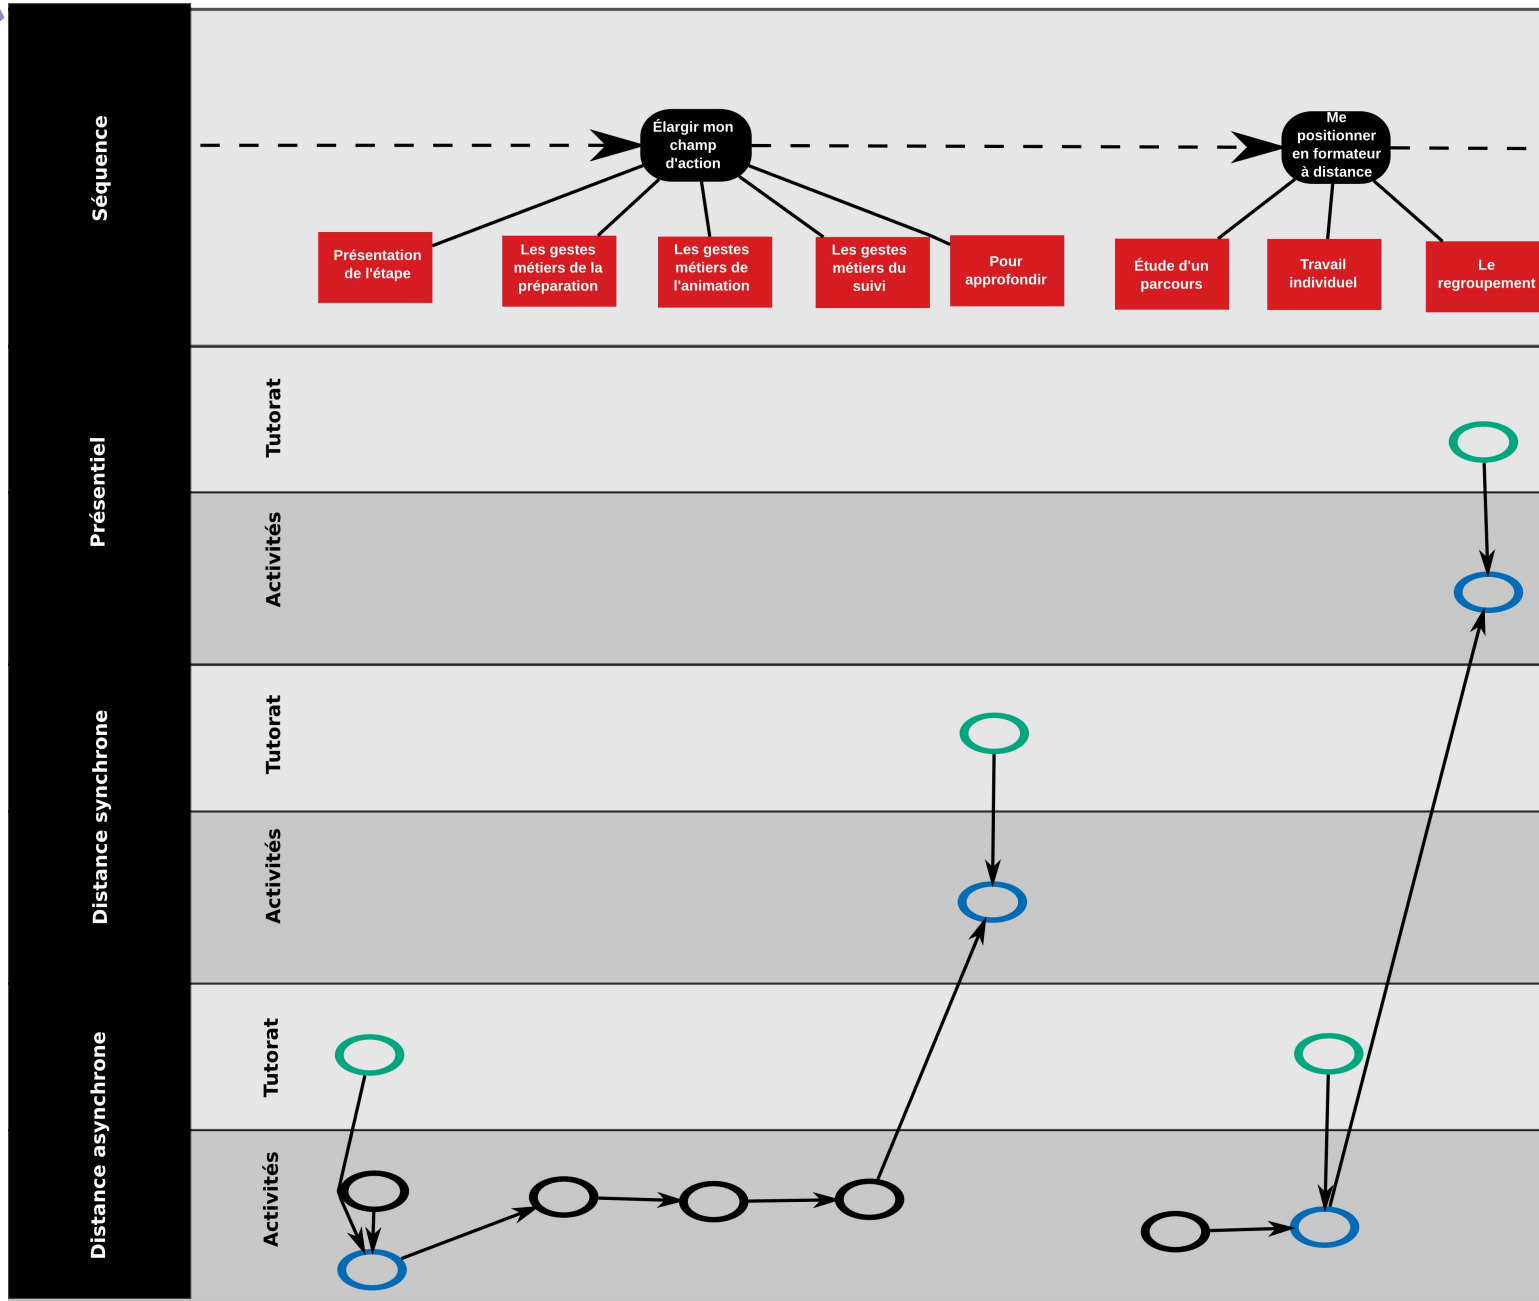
Séquence

Élargir mon champ d'action

Me positionner en formateur à distance

Présentation de l'étape

Les gestes métiers de la préparation

Les gestes métiers de l'animation

Les gestes métiers du suivi

Pour approfondir

Étude d'un parcours

Travail individuel

Le regroupement

Présentiel

Tutorat

Activités

Distance synchrone

Tutorat

Activités

Distance asynchrone

Tutorat

Activités